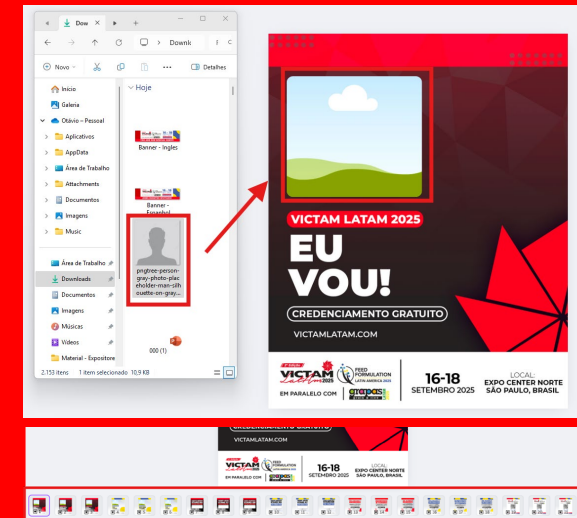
Dow
Downk
Novo
Detalhes
Início
Galeria
OneDrive - Pessoal
Aplicativos
AppData
Área de Trabalho
Attachments
Documentos
Imagens
Music
Área de Trabalho
Downloads
Documentos
Imagens
Músicas
Vídeos
Material - Expositore
Hoje
Banner - Ingles
Banner - Espanhol
pngtree-person-gray-photo-placeholder-man-silhouette-on-gray...
000 (1)
2.153 itens 1 item selecionado 10,9 KB

VICTAM LATAM 2025
EU VOU!
CREDENCIAMENTO GRATUITO
VICTAMLATAM.COM
VICTAM LATAM 2025
FEED FORMULATION LATIN AMERICA 2025
EM PARALELO COM
16-18 SETEMBRO 2025
LOCAL: EXPO CENTER NORTE SÃO PAULO, BRASIL

CREDENCIAMENTO GRATUITO
VICTAMLATAM.COM
VICTAM LATAM 2025
FEED FORMULATION LATIN AMERICA 2025
EM PARALELO COM
16-18 SETEMBRO 2025
LOCAL: EXPO CENTER NORTE SÃO PAULO, BRASIL